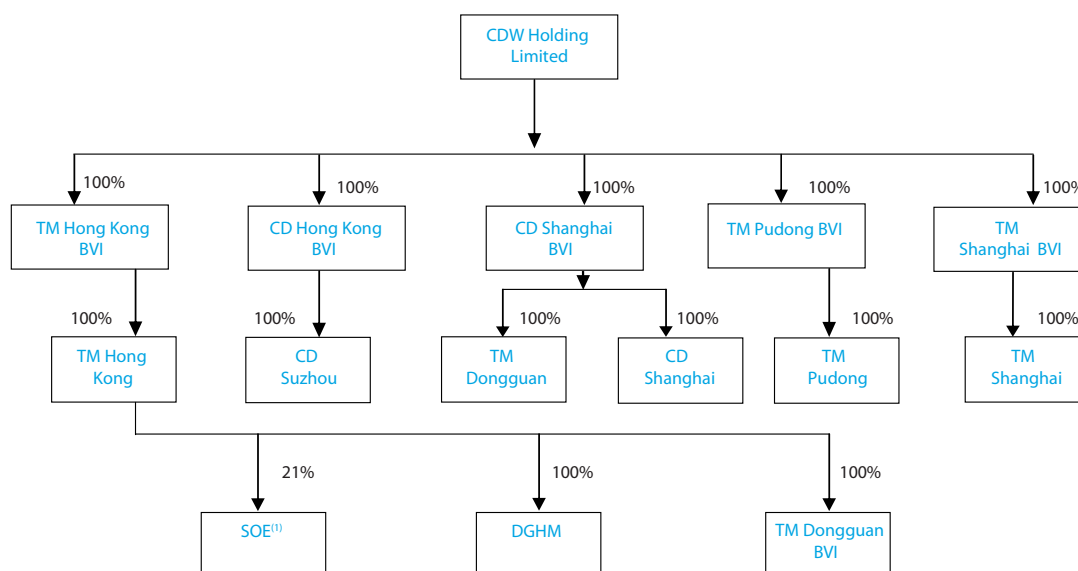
CDW Holding Limited

100%
TM Hong Kong BVI

100%
CD Hong Kong BVI

100%
CD Shanghai BVI

100%
TM Pudong BVI

100%
TM Shanghai BVI

100%
TM Hong Kong

100%
CD Suzhou

100%
TM Dongguan

100%
CD Shanghai

100%
TM Pudong

100%
TM Shanghai

21%
SOE$^{(1)}$

100%
DGHM

100%
TM Dongguan BVI